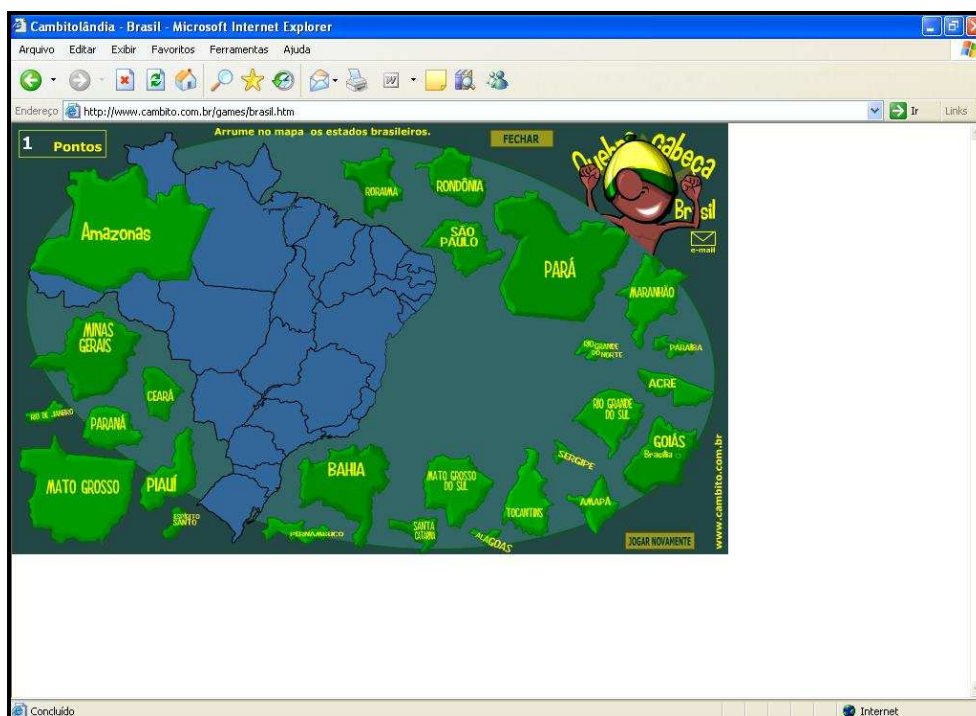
Cambitolândia - Brasil - Microsoft Internet Explorer

Arquivo Editar Exibir Favoritos Ferramentas Ajuda

Endereço http://www.cambito.com.br/games/brasil.htm Ir Links

1 Pontos

Arrume no mapa os estados brasileiros.

FECHAR

Quebra-cabeça Br sil

e-mail

RORAIMA

RONDÔNIA

SÃO PAULO

Amazonas

PARÁ

MARANHÃO

MINAS GERAIS

RIO GRANDE DO NORTE

PARAÍBA

ACRE

CEARÁ

RIO DE JANEIRO

PARANÁ

RIO GRANDE DO SUL

GOIÁS Brasília

SERGIPE

MATO GROSSO

PIAUÍ

BAHIA

MATO GROSSO DO SUL

TOCANTINS

AMAPÁ

ESPÍRITO SANTO

PERNAMBUCO

SANTA CATARINA

ALAGOAS

JOGAR NOVAMENTE

www.cambito.com.br

Concluído

Internet